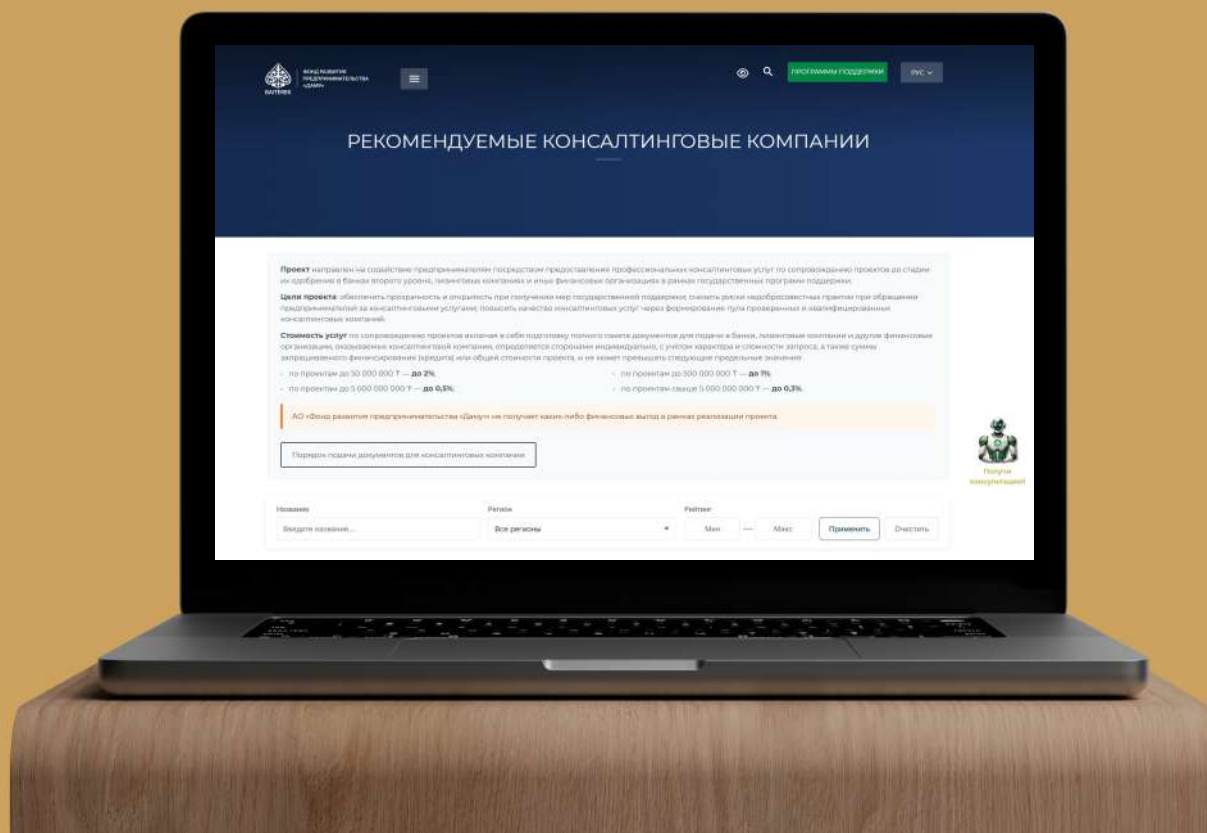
БАЙТЕРЕК ФОНД РАЗВИТИЯ ПРЕДПРИНИМАТЕЛЬСТВА «ДАМУ»

ПРОГРАММЫ ПОДДЕРЖКИ РУС

РЕКОМЕНДУЕМЫЕ КОНСАЛТИНГОВЫЕ КОМПАНИИ

**Проект** направлен на содействие предпринимателям посредством предоставления профессиональных консалтинговых услуг по сопровождению проектов до стадии их одобрения в банках второго уровня, лизинговых компаниях и иных финансовых организациях в рамках государственных программ поддержки.

**Цели проекта**: обеспечить прозрачность и открытость при получении мер государственной поддержки, снизить риски недобросовестных практик при обращении предпринимателей за консалтинговыми услугами, повысить качество консалтинговых услуг через формирование пула проверенных и квалифицированных консалтинговых компаний.

**Стоимость услуг** по сопровождению проектов включая в себя подготовку полного пакета документов для подачи в банки, лизинговые компании и другие финансовые организации, оказываемые консалтинговой компанией, определяется сторонами индивидуально, с учетом характера и сложности запроса, а также суммы запрашиваемого финансирования (кредита) или общей стоимости проекта, и не может превышать следующие предельные значения:

- по проектам до 50 000 000 ₸ — **до 2%**;
- по проектам до 500 000 000 ₸ — **до 1%**;
- по проектам до 5 000 000 000 ₸ — **до 0,5%**;
- по проектам свыше 5 000 000 000 ₸ — **до 0,3%**.

АО «Фонд развития предпринимательства «Даму» не получает каких-либо финансовых выгод в рамках реализации проекта.

Порядок подачи документов для консалтинговых компаний

Получи консультацию!

| Название | Регион | Рейтинг |
|---|---|---|
| Введите название... | Все регионы | Мин — Макс |

Применить Очистить